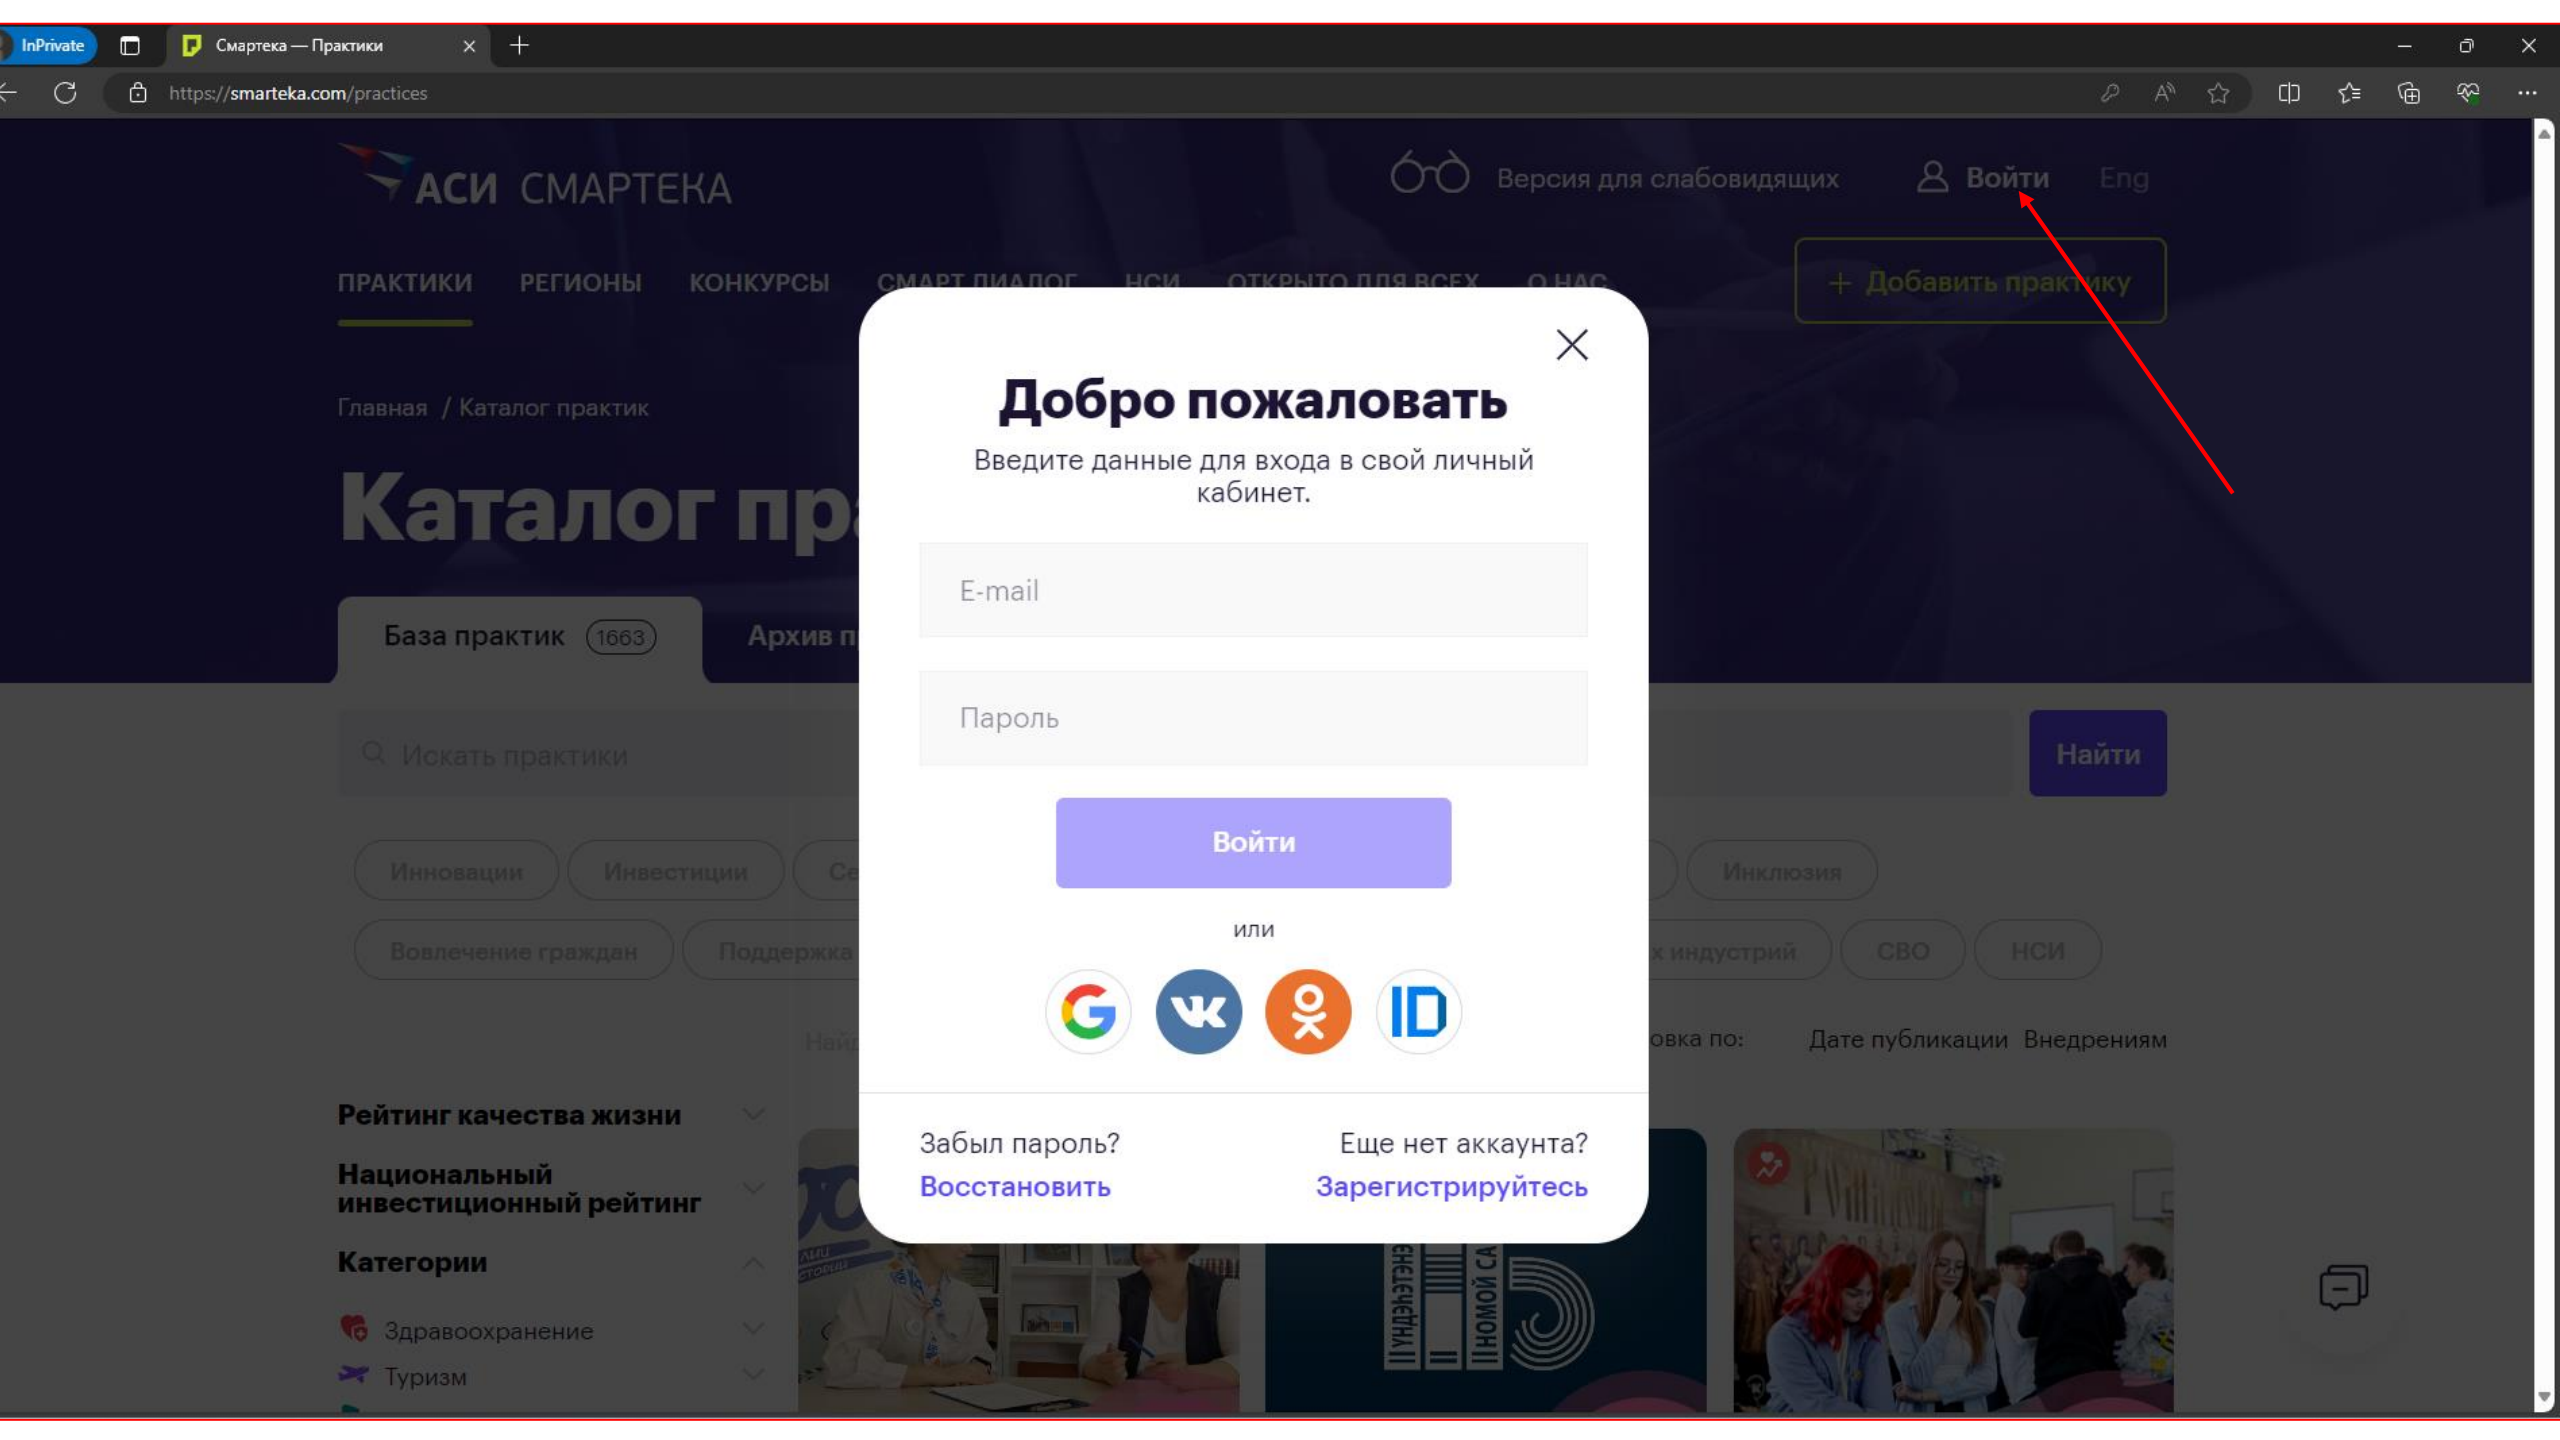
InPrivate
Смартека — Практики
https://smarteka.com/practices

АСИ СМАРТЕКА
Версия для слабовидящих
Войти
Eng

ПРАКТИКИ
РЕГИОНЫ
КОНКУРСЫ
СМАРТ ДИАЛОГ
НСИ
ОТКРЫТО ДЛЯ ВСЕХ
О НАС
+ Добавить практику

Главная / Каталог практик

Каталог пр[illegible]

База практик 1663
Архив п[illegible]

Искать практики
Найти

Инновации
Инвестиции
Се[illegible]
Инклюзия
Вовлечение граждан
Поддержка
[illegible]х индустрий
СВО
НСИ

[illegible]овка по:
Дате публикации
Внедрениям

Рейтинг качества жизни
Национальный инвестиционный рейтинг
Категории
Здравоохранение
Туризм

Добро пожаловать
Введите данные для входа в свой личный кабинет.
E-mail
Пароль
Войти
или
Забыл пароль?
Восстановить
Еще нет аккаунта?
Зарегистрируйтесь